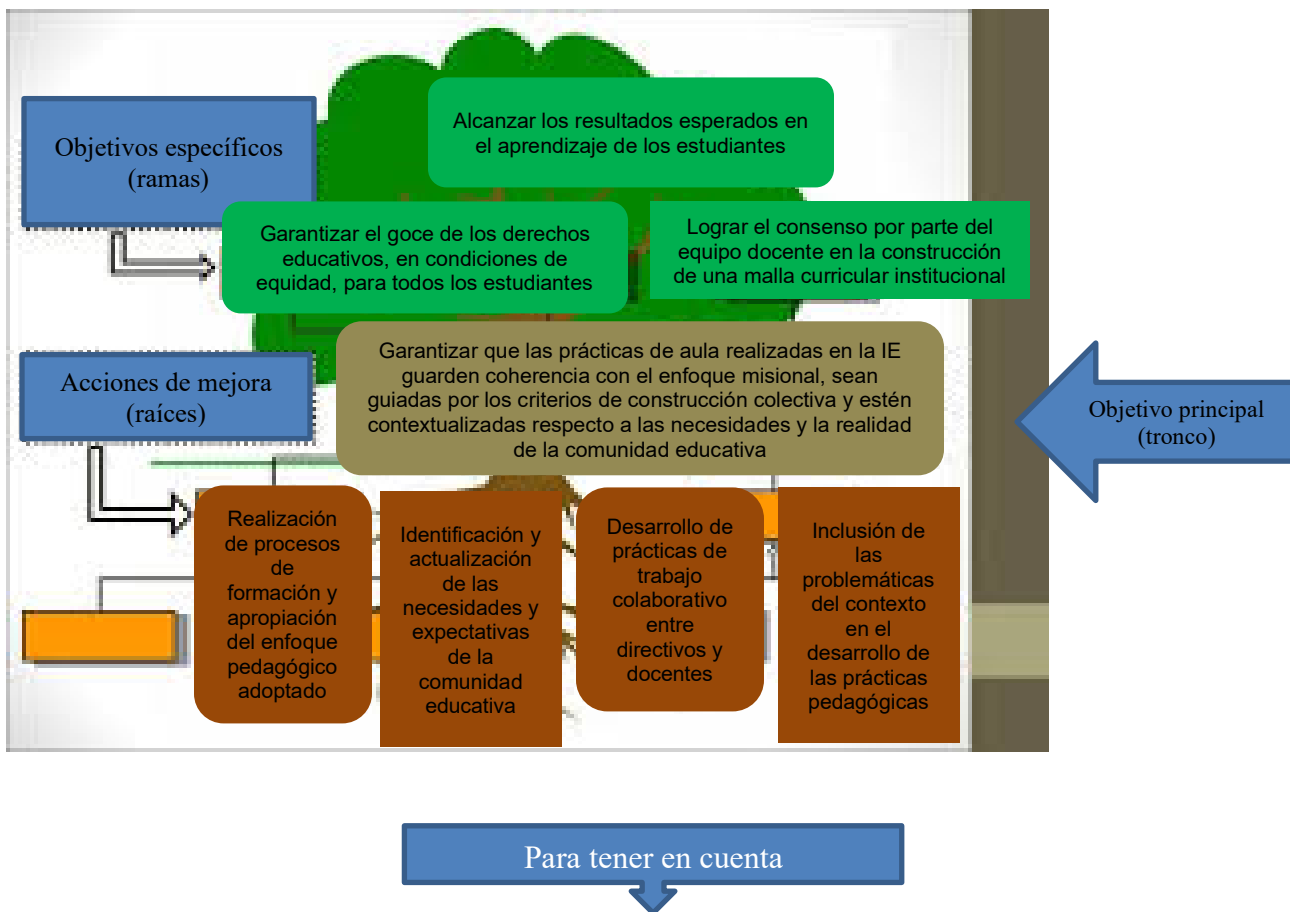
Objetivos específicos (ramas)

Alcanzar los resultados esperados en el aprendizaje de los estudiantes

Garantizar el goce de los derechos educativos, en condiciones de equidad, para todos los estudiantes

Lograr el consenso por parte del equipo docente en la construcción de una malla curricular institucional

Acciones de mejora (raíces)

Garantizar que las prácticas de aula realizadas en la IE guarden coherencia con el enfoque misional, sean guiadas por los criterios de construcción colectiva y estén contextualizadas respecto a las necesidades y la realidad de la comunidad educativa

Objetivo principal (tronco)

Realización de procesos de formación y apropiación del enfoque pedagógico adoptado

Identificación y actualización de las necesidades y expectativas de la comunidad educativa

Desarrollo de prácticas de trabajo colaborativo entre directivos y docentes

Inclusión de las problemáticas del contexto en el desarrollo de las prácticas pedagógicas

Para tener en cuenta